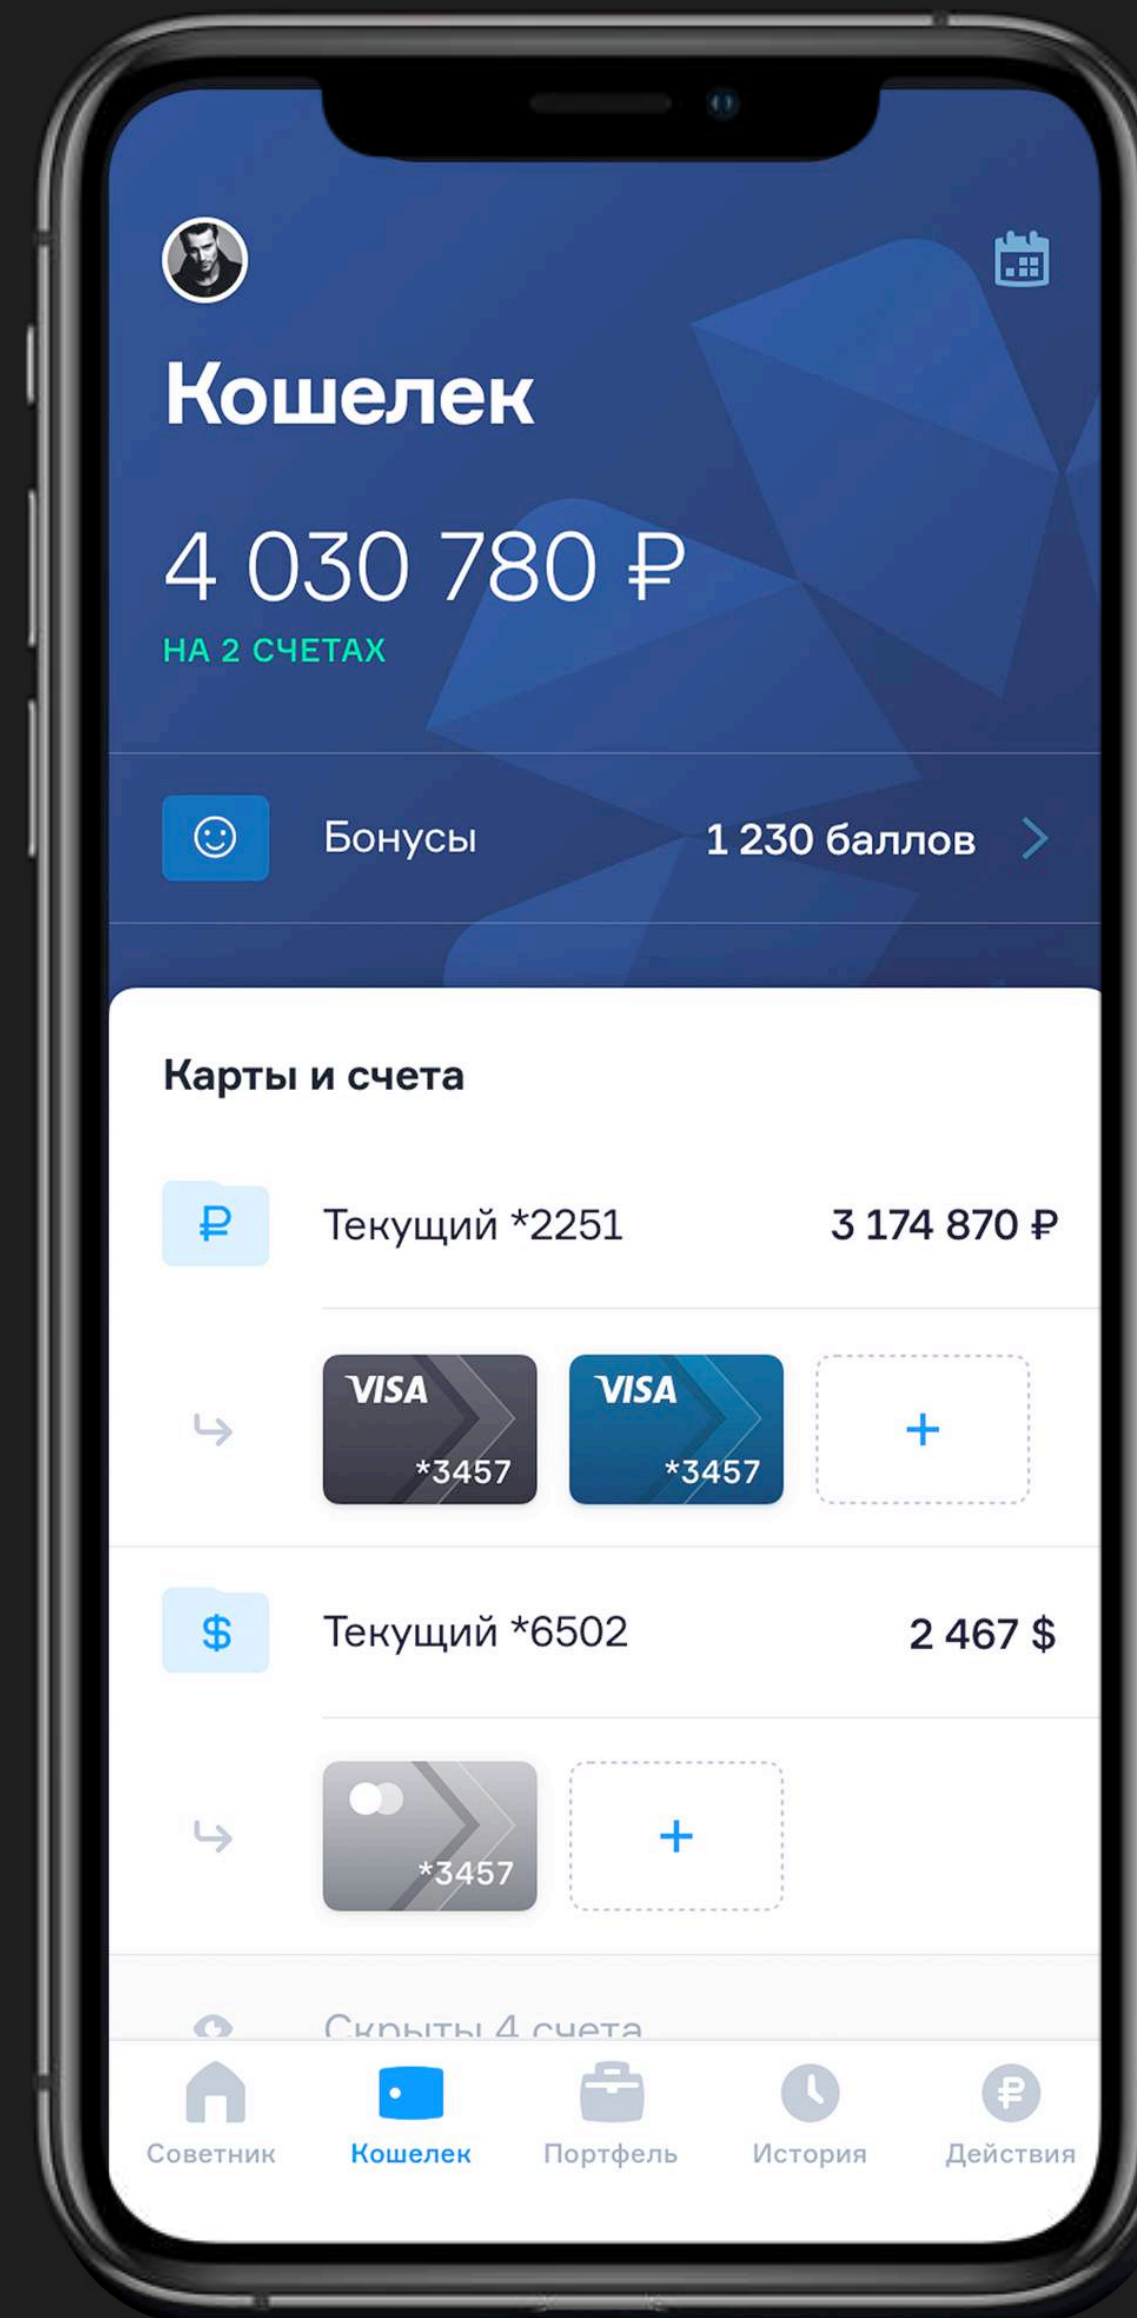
Кошелек

4 030 780 ₽

НА 2 СЧЕТАХ

Бонусы 1 230 баллов

Карты и счета

₽ Текущий *2251 3 174 870 ₽

VISA *3457

VISA *3457

+

$ Текущий *6502 2 467 $

*3457

+

Скрыты 4 счета

Советник Кошелек Портфель История Действия